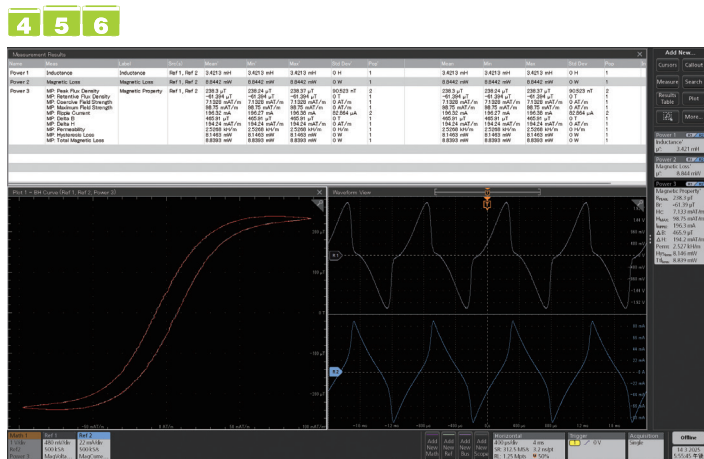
4 5 6

Measurement Results

| Name | Meas | Label | Source | Mean | Min | Max | Std Dev | Pop | Mean | Min | Max | Std Dev | Pop |
|---|---|---|---|---|---|---|---|---|---|---|---|---|---|
| Power 1 | Inductance | Inductance | Ref 1, Ref 2 | 3.4213 mH | 3.4213 mH | 3.4213 mH | 0 H | 1 | 3.4213 mH | 3.4213 mH | 3.4213 mH | 0 H | 1 |
| Power 2 | Magnetic Loss | Magnetic Loss | Ref 1, Ref 2 | 8.8442 mW | 8.8442 mW | 8.8442 mW | 0 W | 1 | 8.8442 mW | 8.8442 mW | 8.8442 mW | 0 W | 1 |
| Power 3 | MP: Peak Flux Density<br>MP: Retentive Flux Density<br>MP: Coercive Field Strength<br>MP: Maximum Field Strength<br>MP: Ripple Current<br>MP: Delta B<br>MP: Delta H<br>MP: Permeability<br>MP: Hysteresis Loss<br>MP: Total Magnetic Loss | Magnetic Property | Ref 1, Ref 2 | 238.3 µT<br>-61.394 µT<br>7.1320 mAT/m<br>98.75 mAT/m<br>196.32 mA<br>465.91 µT<br>194.24 mAT/m<br>2.5268 kH/m<br>8.1463 mW<br>8.8393 mW | 238.24 µT<br>-61.394 µT<br>7.1320 mAT/m<br>98.75 mAT/m<br>196.27 mA<br>465.91 µT<br>194.24 mAT/m<br>2.5268 kH/m<br>8.1463 mW<br>8.8393 mW | 238.37 µT<br>-61.394 µT<br>7.1320 mAT/m<br>98.75 mAT/m<br>196.36 mA<br>465.91 µT<br>194.24 mAT/m<br>2.5268 kH/m<br>8.1463 mW<br>8.8393 mW | 90.923 nT<br>0 T<br>0 AT/m<br>0 AT/m<br>62.864 µA<br>0 T<br>0 AT/m<br>0 H/m<br>0 W<br>0 W | 2<br>1<br>1<br>1<br>2<br>1<br>1<br>1<br>1<br>1 | 238.3 µT<br>-61.394 µT<br>7.1320 mAT/m<br>98.75 mAT/m<br>196.32 mA<br>465.91 µT<br>194.24 mAT/m<br>2.5268 kH/m<br>8.1463 mW<br>8.8393 mW | 238.24 µT<br>-61.394 µT<br>7.1320 mAT/m<br>98.75 mAT/m<br>196.27 mA<br>465.91 µT<br>194.24 mAT/m<br>2.5268 kH/m<br>8.1463 mW<br>8.8393 mW | 238.37 µT<br>-61.394 µT<br>7.1320 mAT/m<br>98.75 mAT/m<br>196.36 mA<br>465.91 µT<br>194.24 mAT/m<br>2.5268 kH/m<br>8.1463 mW<br>8.8393 mW | 90.923 nT<br>0 T<br>0 AT/m<br>0 AT/m<br>62.864 µA<br>0 T<br>0 AT/m<br>0 H/m<br>0 W<br>0 W | 2<br>1<br>1<br>1<br>2<br>1<br>1<br>1<br>1<br>1 |

Add New...
Cursors Callout
Measure Search
Results Table Plot
More...

Power 1
Inductance
µ: 3.421 mH
Power 2
Magnetic Loss
µ: 8.844 mW
Power 3
Magnetic Property
Bpeak 238.3 µT
Br -61.39 µT
Hc 7.133 mAT/m
Hmax 98.75 mAT/m
Iripple 196.3 mA
ΔB 465.9 µT
ΔH 194.2 mAT/m
Perm 2.527 kH/m
Hyloss 8.146 mW
Tlloss 8.839 mW

Plot 1 – BH Curve (Ref 1, Ref 2, Power 3)
Waveform View
R1
R2

Math 1 | Ref 1 480 mA/div 500 kSA | Ref 2 22 mV/div 500 kSA MegaOhm
Add New Math | Add New Ref | Add New Bus | Add New Scope
Horizontal 400 µs/div 4 ms SR: 312.5 MS/s 3.2 ns/pt RL: 1.25 Mpts 50%
Trigger 0 V
Acquisition Single
Offline
14.3.2025 5:55:45 午後